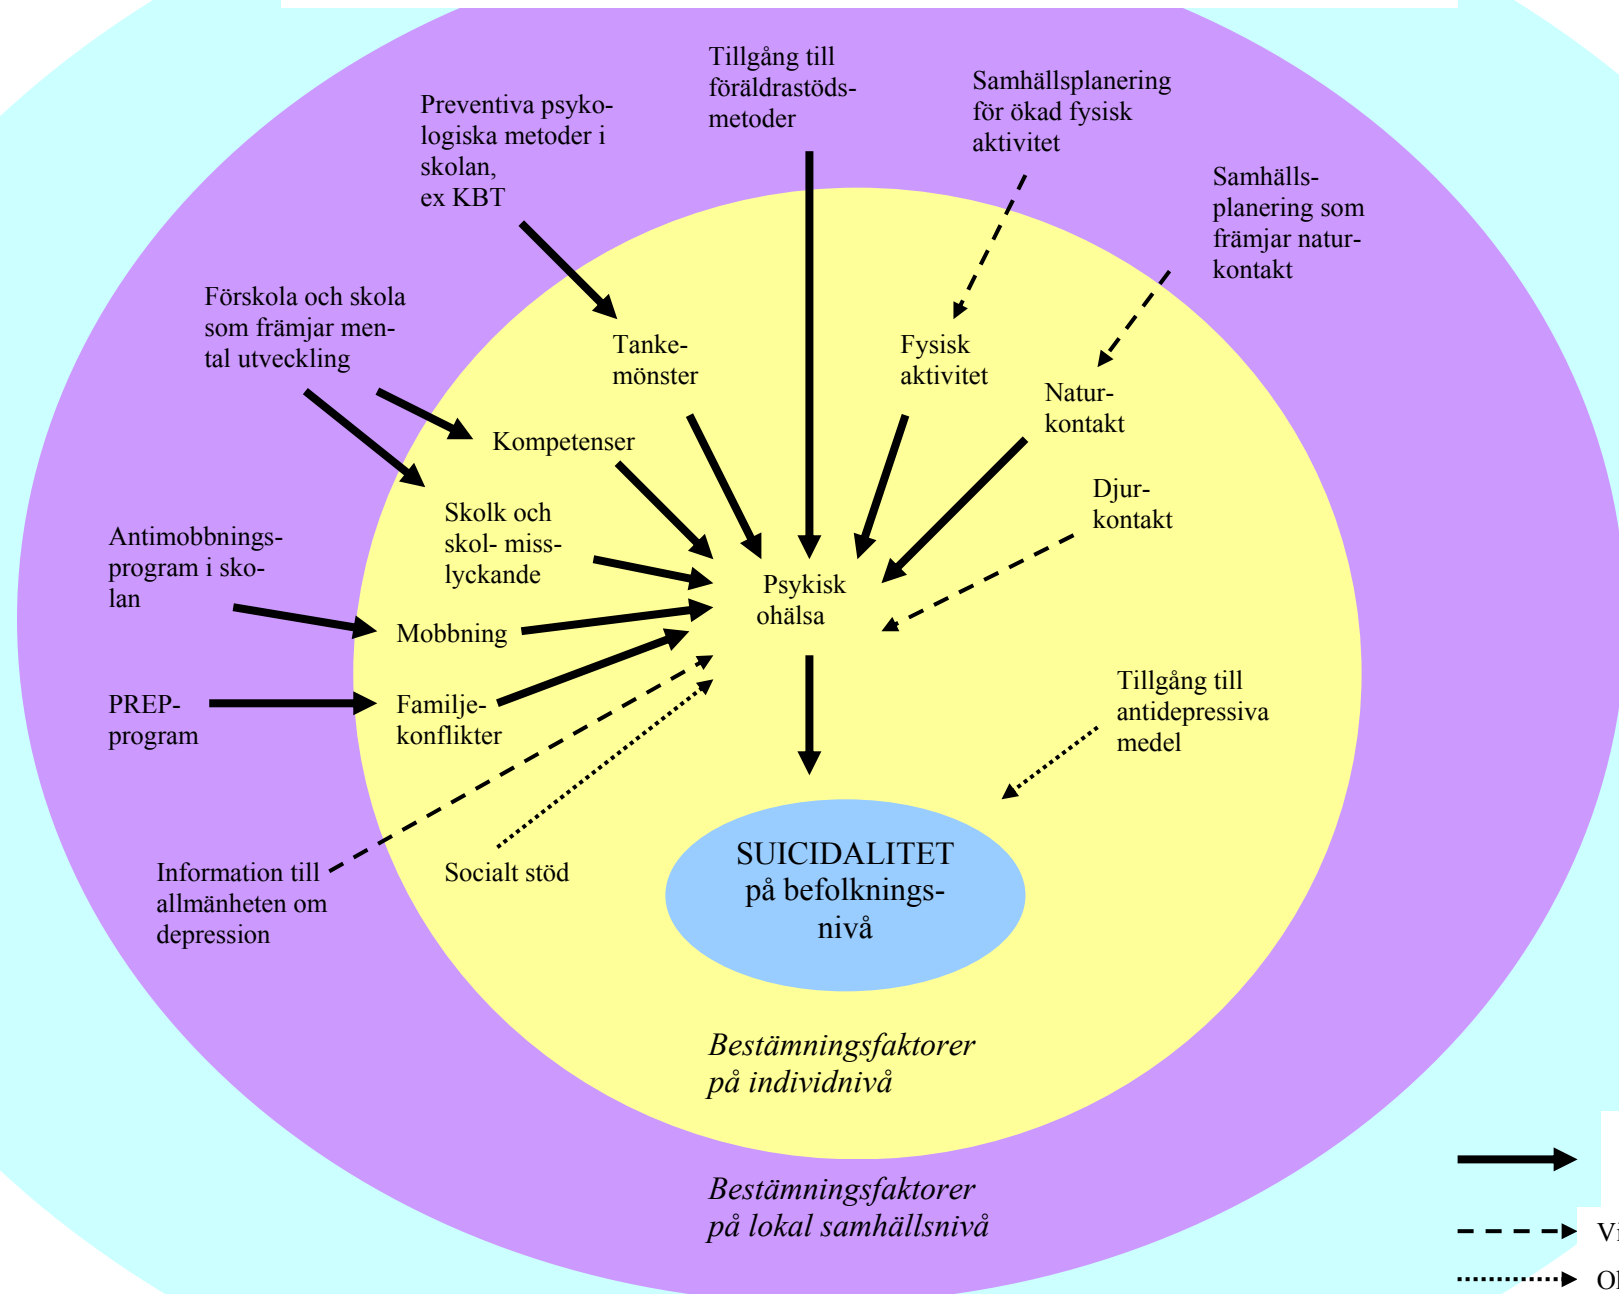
Tillgång till föräldrastödsmetoder

Preventiva psykologiska metoder i skolan, ex KBT

Samhällsplanering för ökad fysisk aktivitet

Samhällsplanering som främjar naturkontakt

Förskola och skola som främjar mental utveckling

Tankemönster

Fysisk aktivitet

Naturkontakt

Kompetenser

Djurkontakt

Skolk och skol- misslyckande

Antimobbningsprogram i skolan

Psykisk ohälsa

Mobbning

Tillgång till antidepressiva medel

PREP-program

Familjekonflikter

Information till allmänheten om depression

Socialt stöd

SUICIDALITET på befolkningsnivå

*Bestämningsfaktorer på individnivå*

*Bestämningsfaktorer på lokal samhällsnivå*

Vi

Ol